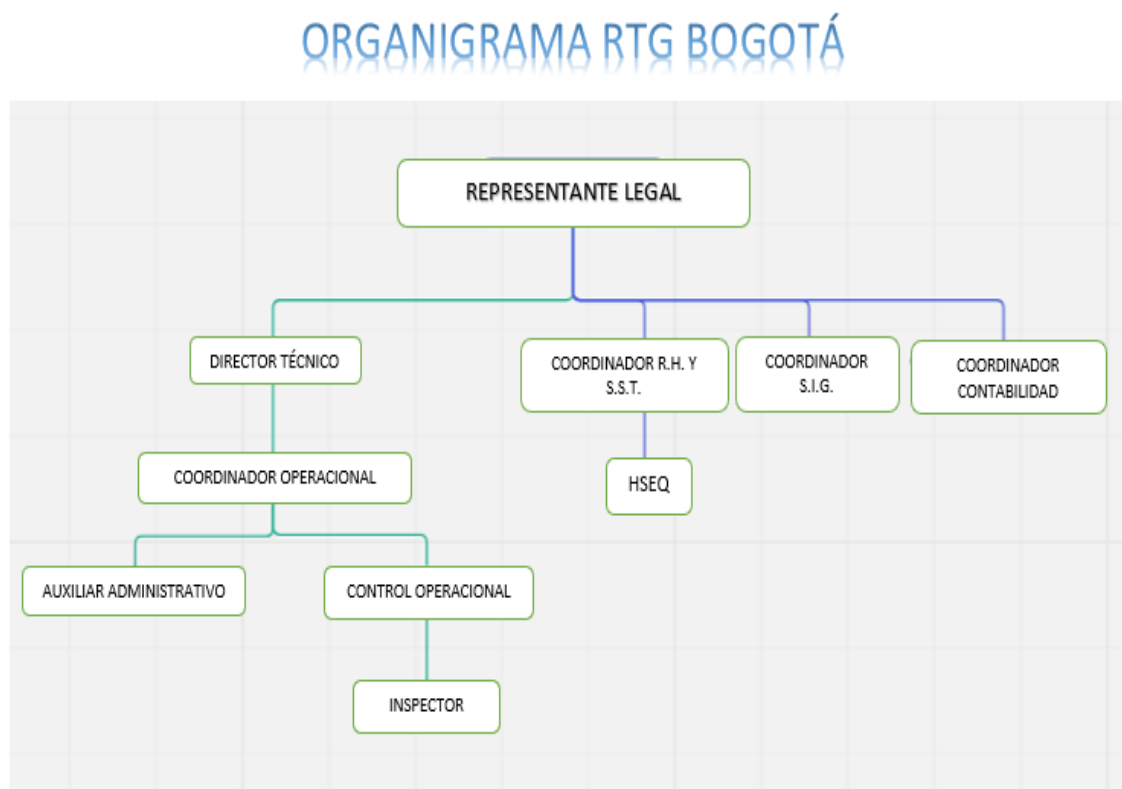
ORGANIGRAMA RTG BOGOTÁ

REPRESENTANTE LEGAL

DIRECTOR TÉCNICO

COORDINADOR R.H. Y S.S.T.

COORDINADOR S.I.G.

COORDINADOR CONTABILIDAD

COORDINADOR OPERACIONAL

HSEQ

AUXILIAR ADMINISTRATIVO

CONTROL OPERACIONAL

INSPECTOR